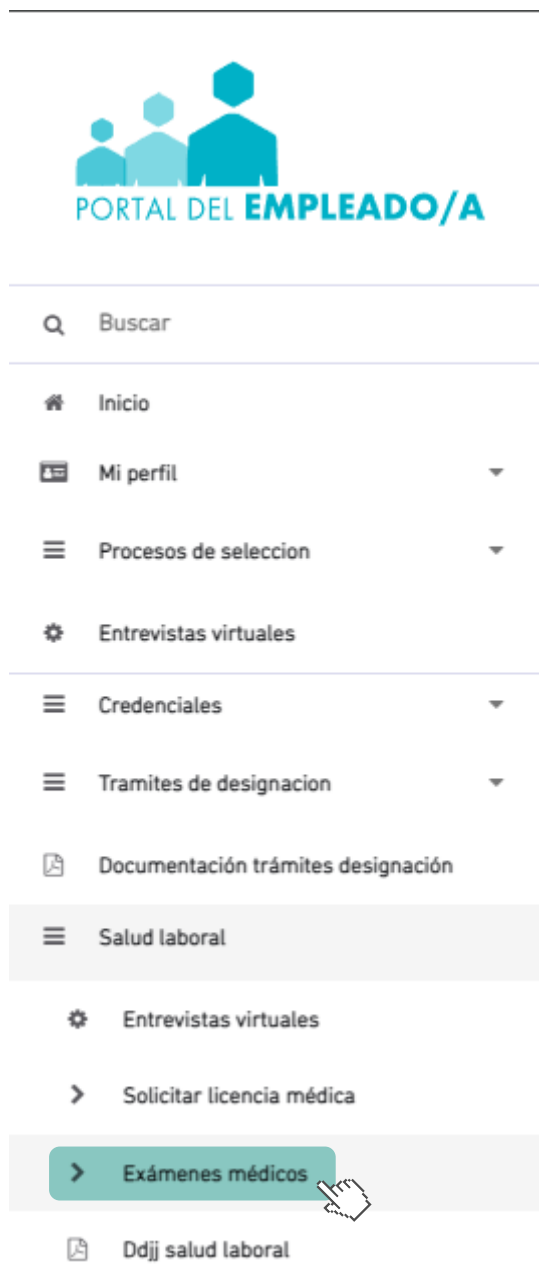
PORTAL DEL EMPLEADO/A

Buscar

Inicio

Mi perfil

Procesos de seleccion

Entrevistas virtuales

Credenciales

Tramites de designacion

Documentación trámites designación

Salud laboral

Entrevistas virtuales

Solicitar licencia médica

Exámenes médicos

Ddjj salud laboral